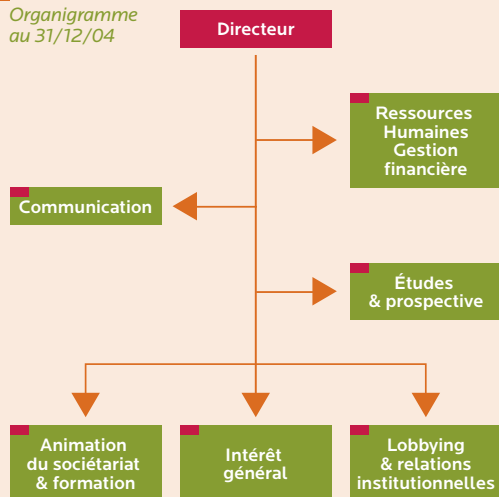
Organigramme au 31/12/04

Directeur

Ressources Humaines Gestion financière

Communication

Études & prospective

Animation du sociétariat & formation

Intérêt général

Lobbying & relations institutionnelles